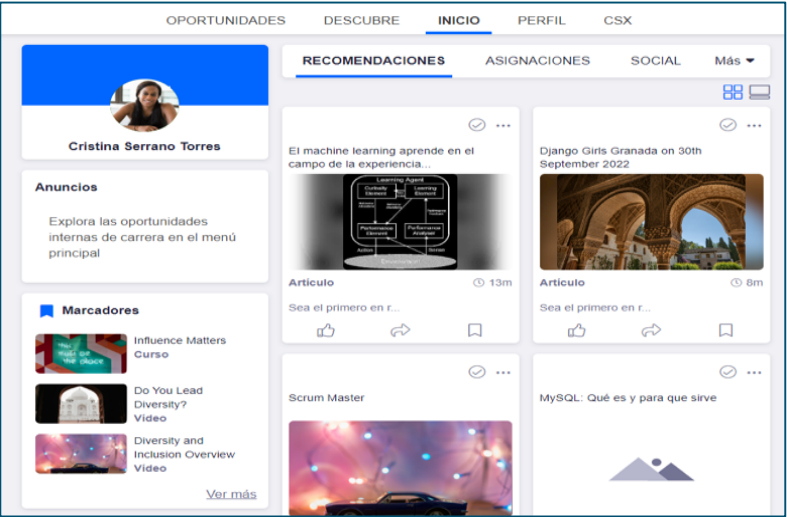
OPORTUNIDADES DESCUBRE INICIO PERFIL CSX

Cristina Serrano Torres

Anuncios

Explora las oportunidades internas de carrera en el menú principal

Marcadores

Influence Matters
Curso

Do You Lead Diversity?
Video

Diversity and Inclusion Overview
Video

Ver más

RECOMENDACIONES ASIGNACIONES SOCIAL Más

El machine learning aprende en el campo de la experiencia...

Learning Agent
Curiosity Element
Learning Element
Performance Element
Performance Analyzer
Environment

Artículo 13m

Sea el primero en r...

Django Girls Granada on 30th September 2022

Artículo 8m

Sea el primero en r...

Scrum Master

MySQL: Qué es y para que sirve